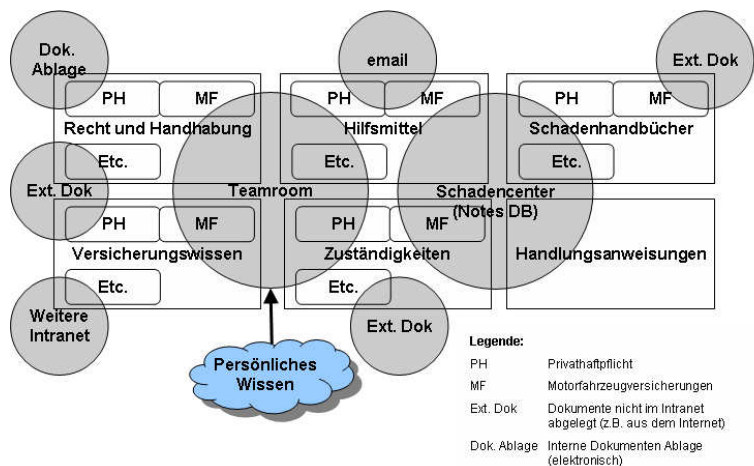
Dok. Ablage

email

Ext. Dok

PH

MF

Recht und Handhabung

Etc.

PH

MF

Hilfsmittel

Etc.

PH

MF

Schadenhandbücher

Etc.

Ext. Dok

Teamroom

Schadencenter (Notes DB)

PH

MF

Versicherungswissen

Etc.

PH

MF

Zuständigkeiten

Etc.

Handlungsanweisungen

Weitere Intranet

Ext. Dok

Persönliches Wissen

Legende:

| | |
|---|---|
| PH | Privathaftpflicht |
| MF | Motorfahrzeugversicherungen |
| Ext. Dok | Dokumente nicht im Intranet abgelegt (z.B. aus dem Internet) |
| Dok. Ablage | Interne Dokumenten Ablage (elektronisch) |